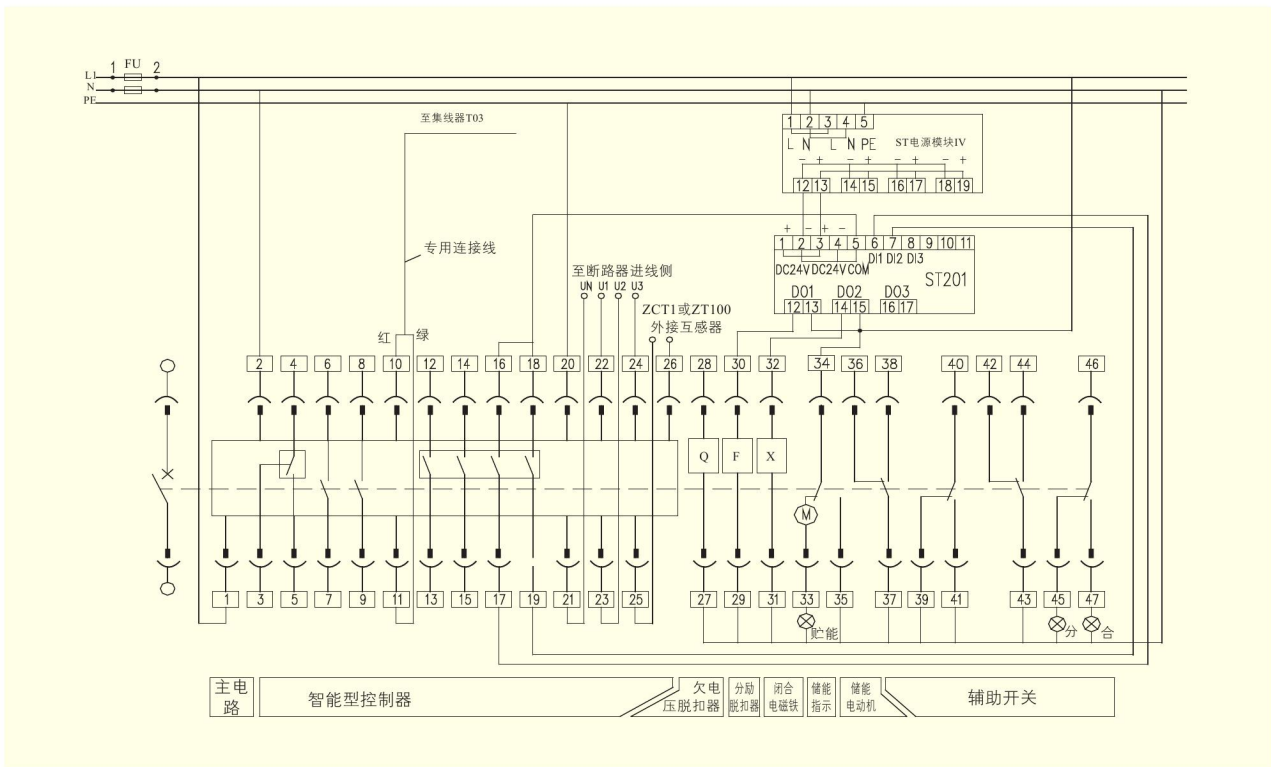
L1
N
PE
1 FU 2

至集线器T03

1 2 3 4 5
L N L N PE
ST电源模块IV
− + − + − + − +
12 13 14 15 16 17 18 19

专用连接线

+ − + −
1 2 3 4 5 6 7 8 9 10 11
DC24V DC24V COM DI1 DI2 DI3
ST201
DO1 DO2 DO3
12 13 14 15 16 17

至断路器进线侧
UN U1 U2 U3
ZCT1或ZT100
外接互感器

红 绿

2 4 6 8 10 12 14 16 18 20 22 24 26 28 30 32 34 36 38 40 42 44 46

Q F X M

1 3 5 7 9 11 13 15 17 19 21 23 25 27 29 31 33 35 37 39 41 43 45 47

贮能 分 合

| 主电路 | 智能型控制器 | 欠电压脱扣器 | 分励脱扣器 | 闭合电磁铁 | 储能指示 | 储能电动机 | 辅助开关 |